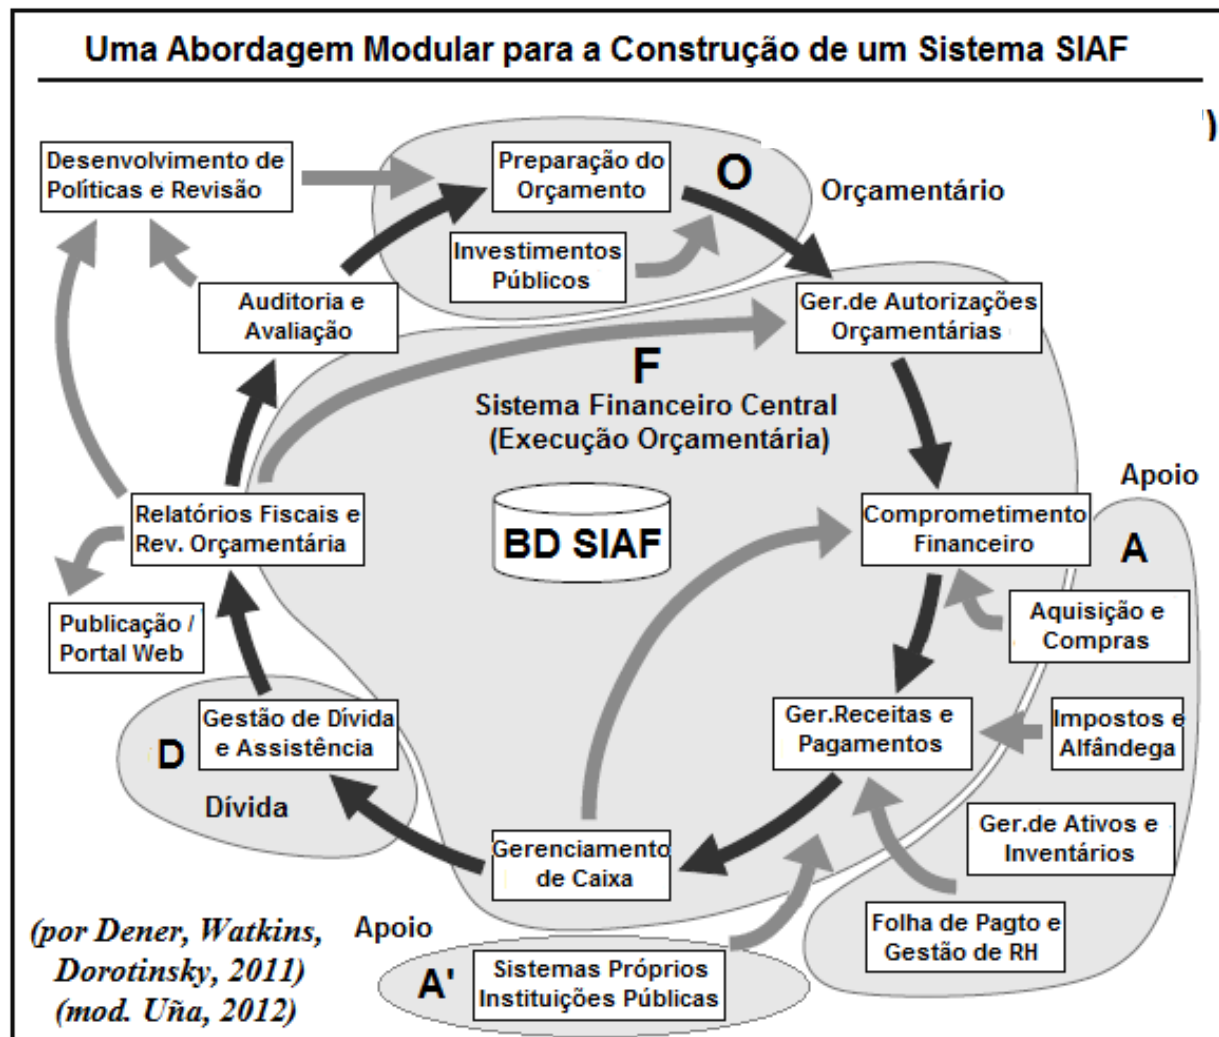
Uma Abordagem Modular para a Construção de um Sistema SIAF

Desenvolvimento de Políticas e Revisão

Preparação do Orçamento

O

Orçamentário

Investimentos Públicos

Auditoria e Avaliação

Ger.de Autorizações Orçamentárias

F

Sistema Financeiro Central (Execução Orçamentária)

Apoio

Relatórios Fiscais e Rev. Orçamentária

BD SIAF

Comprometimento Financeiro

A

Publicação / Portal Web

Aquisição e Compras

Gestão de Dívida e Assistência

Ger.Receitas e Pagamentos

Impostos e Alfândega

D

Dívida

Ger.de Ativos e Inventários

Gerenciamento de Caixa

(por Dener, Watkins, Dorotinsky, 2011) (mod. Uña, 2012)

Apoio

Folha de Pagto e Gestão de RH

A'

Sistemas Próprios Instituições Públicas